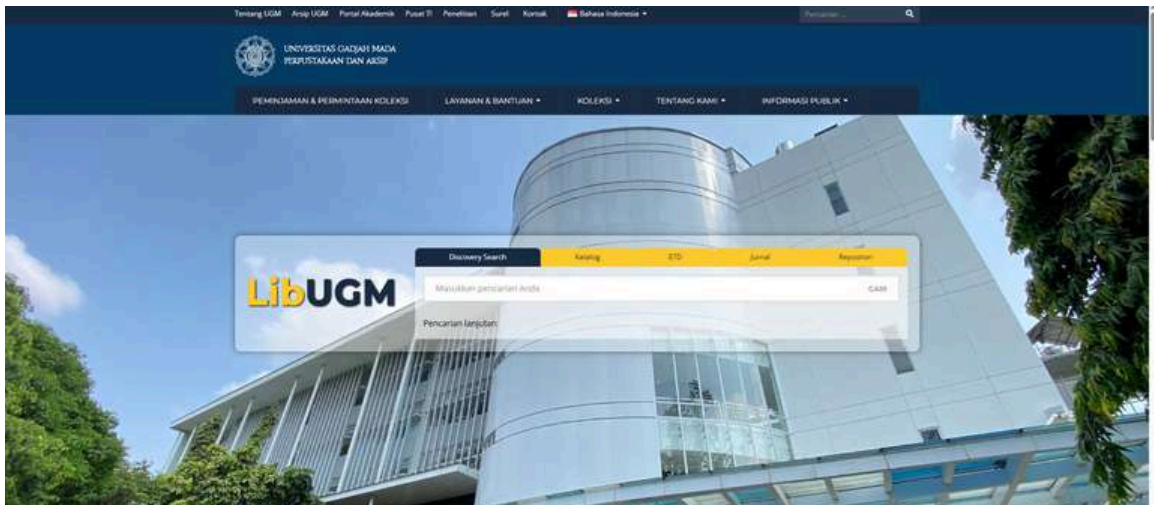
Tentang UGM Arsip UGM Portal Akademik Pusat TI Penelitian Surel Kontak Bahasa Indonesia

Pencarian ...

UNIVERSITAS GADJAH MADA
PERPUSTAKAAN DAN ARSIP

PEMINJAMAN & PERMINTAAN KOLEKSI LAYANAN & BANTUAN KOLEKSI TENTANG KAMI INFORMASI PUBLIK

LibUGM

Discovery Search Katalog ETD Jurnal Repositori

Masukkan pencarian Anda CARI

Pencarian lanjutan